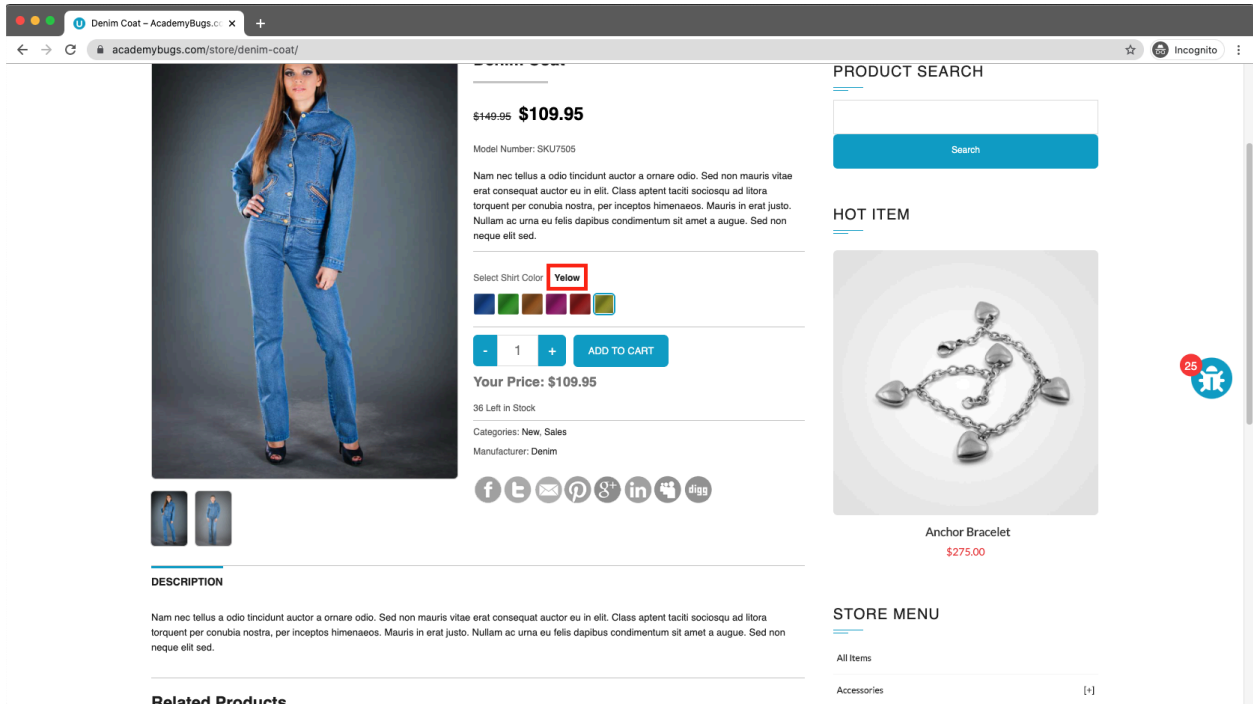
Denim Coat – AcademyBugs.co ×
+
academybugs.com/store/denim-coat/
Incognito

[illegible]

$149.95 $109.95

Model Number: SKU7505

Nam nec tellus a odio tincidunt auctor a ornare odio. Sed non mauris vitae erat consequat auctor eu in elit. Class aptent taciti sociosqu ad litora torquent per conubia nostra, per inceptos himenaeos. Mauris in erat justo. Nullam ac urna eu felis dapibus condimentum sit amet a augue. Sed non neque elit sed.

Select Shirt Color Yelow

- 1 + ADD TO CART

Your Price: $109.95

36 Left in Stock

Categories: New, Sales

Manufacturer: Denim

digg

DESCRIPTION

Nam nec tellus a odio tincidunt auctor a ornare odio. Sed non mauris vitae erat consequat auctor eu in elit. Class aptent taciti sociosqu ad litora torquent per conubia nostra, per inceptos himenaeos. Mauris in erat justo. Nullam ac urna eu felis dapibus condimentum sit amet a augue. Sed non neque elit sed.

Related Products

PRODUCT SEARCH

Search

HOT ITEM

Anchor Bracelet
$275.00

STORE MENU

All Items

Accessories [+]

25